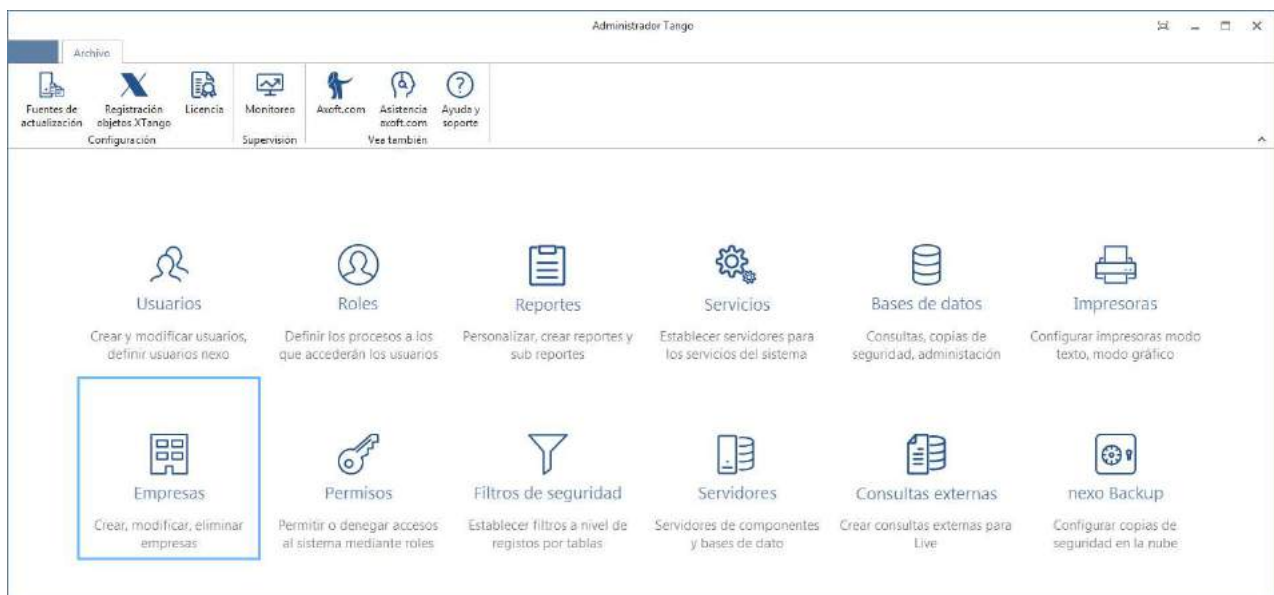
Administrador Tango

Archivo

Fuentes de actualización
Registración objetos XTango
Licencia
Configuración

Monitoreo
Supervisión

Axoft.com
Asistencia axoft.com
Ayuda y soporte
Vea también

Usuarios
Crear y modificar usuarios, definir usuarios nexo

Roles
Definir los procesos a los que accederán los usuarios

Reportes
Personalizar, crear reportes y sub reportes

Servicios
Establecer servidores para los servicios del sistema

Bases de datos
Consultas, copias de seguridad, administación

Impresoras
Configurar impresoras modo texto, modo gráfico

Empresas
Crear, modificar, eliminar empresas

Permisos
Permitir o denegar accesos al sistema mediante roles

Filtros de seguridad
Establecer filtros a nivel de registos por tablas

Servidores
Servidores de componentes y bases de dato

Consultas externas
Crear consultas externas para Live

nexo Backup
Configurar copias de seguridad en la nube